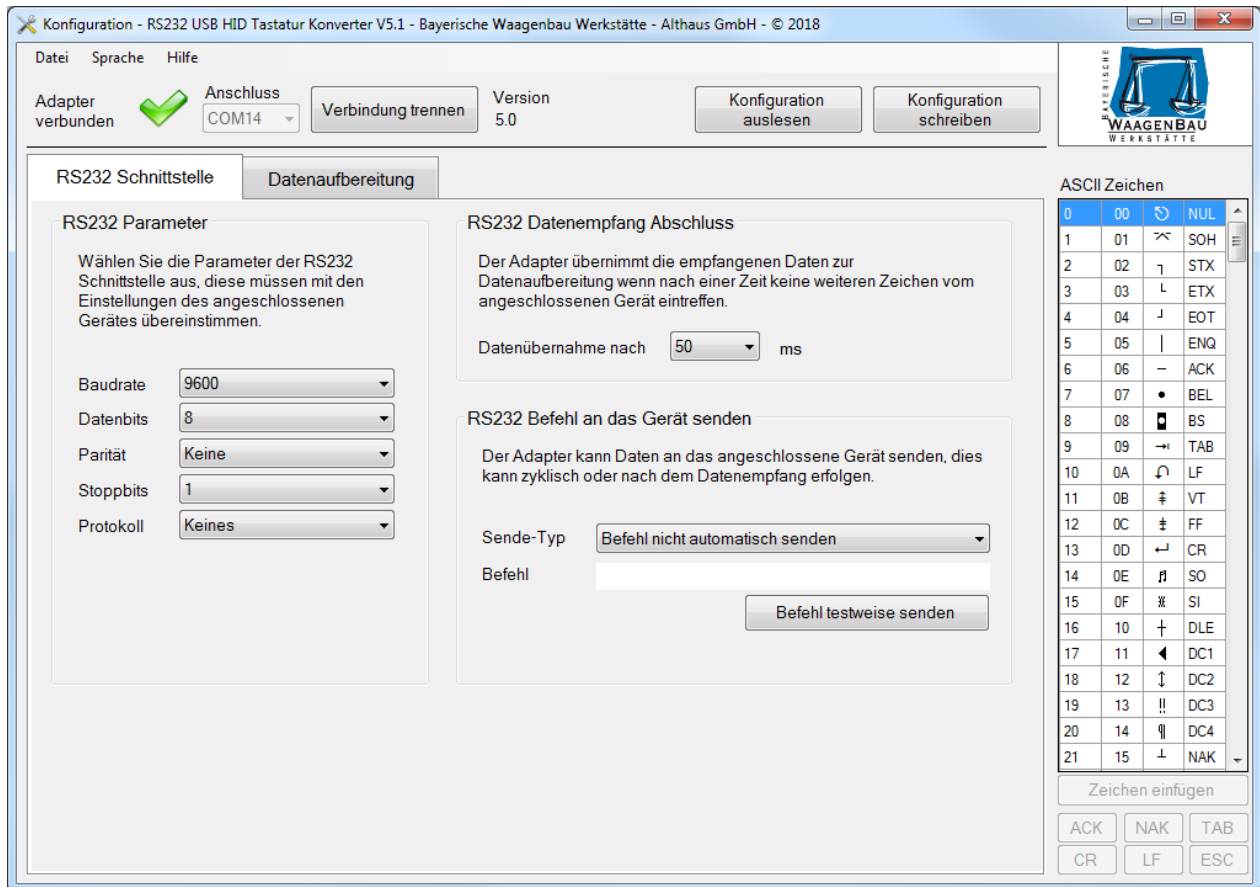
Konfiguration - RS232 USB HID Tastatur Konverter V5.1 - Bayerische Waagenbau Werkstätte - Althaus GmbH - © 2018

Datei Sprache Hilfe

Adapter verbunden

Anschluss
COM14

Verbindung trennen

Version
5.0

Konfiguration auslesen

Konfiguration schreiben

BAYERISCHE WAAGENBAU WERKSTÄTTE

RS232 Schnittstelle | Datenaufbereitung

RS232 Parameter

Wählen Sie die Parameter der RS232 Schnittstelle aus, diese müssen mit den Einstellungen des angeschlossenen Gerätes übereinstimmen.

Baudrate 9600
Datenbits 8
Parität Keine
Stoppbits 1
Protokoll Keines

RS232 Datenempfang Abschluss

Der Adapter übernimmt die empfangenen Daten zur Datenaufbereitung wenn nach einer Zeit keine weiteren Zeichen vom angeschlossenen Gerät eintreffen.

Datenübernahme nach 50 ms

RS232 Befehl an das Gerät senden

Der Adapter kann Daten an das angeschlossene Gerät senden, dies kann zyklisch oder nach dem Datenempfang erfolgen.

Sende-Typ Befehl nicht automatisch senden
Befehl

Befehl testweise senden

ASCII Zeichen

| | | | |
|---|---|---|---|
| 0 | 00 | | NUL |
| 1 | 01 | | SOH |
| 2 | 02 | | STX |
| 3 | 03 | | ETX |
| 4 | 04 | | EOT |
| 5 | 05 | | ENQ |
| 6 | 06 | | ACK |
| 7 | 07 | • | BEL |
| 8 | 08 | | BS |
| 9 | 09 | | TAB |
| 10 | 0A | | LF |
| 11 | 0B | | VT |
| 12 | 0C | | FF |
| 13 | 0D | | CR |
| 14 | 0E | | SO |
| 15 | 0F | | SI |
| 16 | 10 | | DLE |
| 17 | 11 | | DC1 |
| 18 | 12 | | DC2 |
| 19 | 13 | ‼ | DC3 |
| 20 | 14 | ¶ | DC4 |
| 21 | 15 | | NAK |

Zeichen einfügen

ACK NAK TAB
CR LF ESC